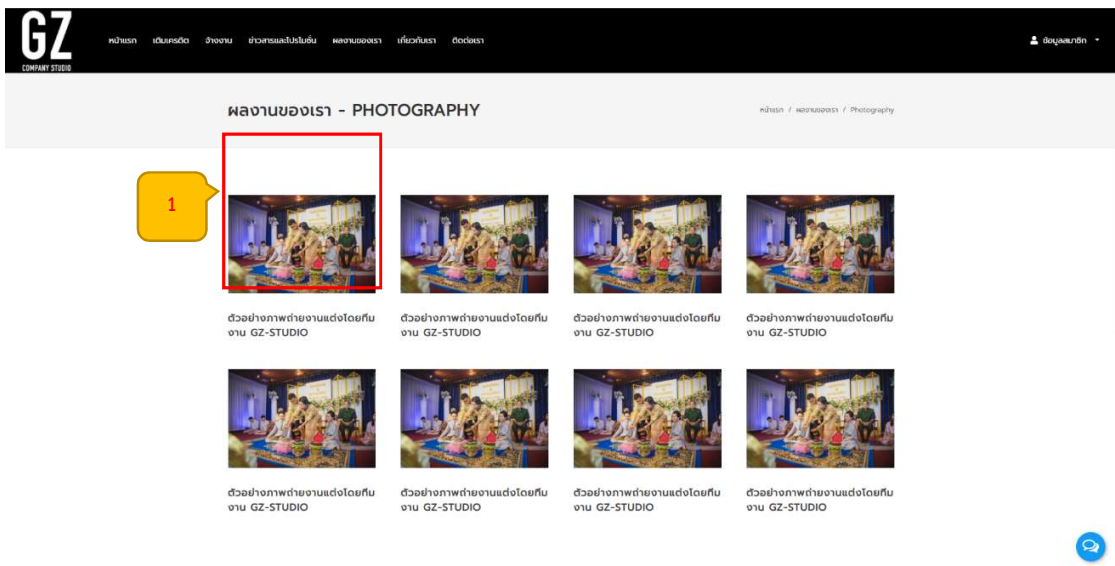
GZ
COMPANY STUDIO

หน้าแรก เติมเครดิต จ้างงาน ข่าวสารและโปรโมชั่น ผลงานของเรา เกี่ยวกับเรา ติดต่อเรา

ข้อมูลสมาชิก

ผลงานของเรา - PHOTOGRAPHY

หน้าแรก / ผลงานของเรา / Photography

1

ตัวอย่างภาพถ่ายงานแต่งโดยทีมงาน GZ-STUDIO

ตัวอย่างภาพถ่ายงานแต่งโดยทีมงาน GZ-STUDIO

ตัวอย่างภาพถ่ายงานแต่งโดยทีมงาน GZ-STUDIO

ตัวอย่างภาพถ่ายงานแต่งโดยทีมงาน GZ-STUDIO

ตัวอย่างภาพถ่ายงานแต่งโดยทีมงาน GZ-STUDIO

ตัวอย่างภาพถ่ายงานแต่งโดยทีมงาน GZ-STUDIO

ตัวอย่างภาพถ่ายงานแต่งโดยทีมงาน GZ-STUDIO

ตัวอย่างภาพถ่ายงานแต่งโดยทีมงาน GZ-STUDIO